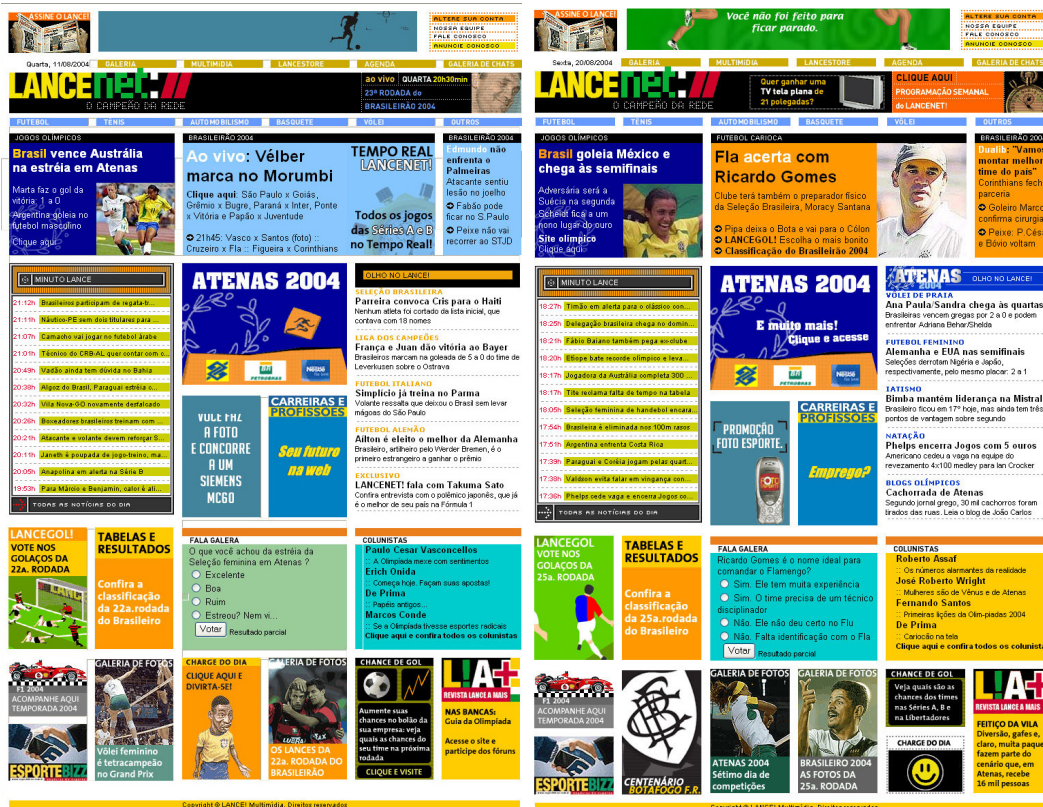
ASSINE O LANCE!

ALTERE SUA CONTA
NOSSA EQUIPE
FALE CONOSCO
ANUNCIE CONOSCO

Quarta, 11/08/2004 GALERIA MULTIMÍDIA LANCESTORE AGENDA GALERIA DE CHATS

LANCEnet! O CAMPEÃO DA REDE

ao vivo QUARTA 20h30min
23ª RODADA do BRASILEIRÃO 2004

FUTEBOL TÊNIS AUTOMOBILISMO BASQUETE VÔLEI OUTROS

JOGOS OLÍMPICOS
Brasil vence Austrália na estréia em Atenas
Marta faz o gol da vitória: 1 a 0
Argentina goleia no futebol masculino
Clique aqui

BRASILEIRÃO 2004
Ao vivo: Vélber marca no Morumbi
Clique aqui: São Paulo x Goiás, Grêmio x Bugre, Paraná x Inter, Ponte x Vitória e Papão x Juventude
➔ 21h45: Vasco x Santos (foto) :: Cruzeiro x Fla :: Figueira x Corinthians

TEMPO REAL LANCENET!
Todos os jogos das Séries A e B no Tempo Real!

BRASILEIRÃO 2004
Edmundo não enfrenta o Palmeiras
Atacante sentiu lesão no joelho
➔ Diabo pode ficar no S.Paulo
➔ Peixe não vai recorrer ao STJD

MINUTO LANCE
21:12h Brasileiros participam de regata-tr...
21:11h Náutico-PE sem dois titulares para ...
21:07h Camacho vai jogar no futebol árabe
21:01h Técnico do CRB-AL quer contar com o...
20:49h Vadão ainda tem dúvida no Bahia
20:38h Algoz do Brasil, Paraguai estréia o...
20:32h Vila Nova-GO novamente desfalcado
20:26h Boxeadores brasileiros treinam com ...
20:21h Atacante e volante devem reforçar S...
20:13h Janeth é poupada de jogo-treino, ma...
20:05h Anapolina em alerta na Série B
19:53h Para Márcio e Benjamin, calor é ali...
TODAS AS NOTÍCIAS DO DIA

ATENAS 2004
BR PETROBRAS Nestlé

VOCÊ FAZ A FOTO E CONCORRE A UM SIEMENS MC60

CARREIRAS E PROFISSÕES
Seu futuro na web

OLHO NO LANCE!
SELEÇÃO BRASILEIRA
Parreira convoca Cris para o Haiti
Nenhum atleta foi cortado da lista inicial, que contava com 18 nomes
LIGA DOS CAMPEÕES
França e Juan dão vitória ao Bayer
Brasileiros marcam na goleada de 5 a 0 do time de Leverkusen sobre o Ostrava
FUTEBOL ITALIANO
Simplício já treina no Parma
Volante ressalta que deixou o Brasil sem levar mágoas do São Paulo
FUTEBOL ALEMÃO
Ailton é eleito o melhor da Alemanha
Brasileiro, artilheiro pelo Werder Bremen, é o primeiro estrangeiro a ganhar o prêmio
EXCLUSIVO
LANCENET! fala com Takuma Sato
Confira entrevista com o polêmico japonês, que já é o melhor de seus pais na Fórmula 1

LANCEGOL! VOTE NOS GOLAÇOS DA 22a. RODADA

TABELAS E RESULTADOS
Confira a classificação da 22a.rodada do Brasileiro

FALA GALERA
O que você achou da estréia da Seleção feminina em Atenas ?
Excelente
Boa
Ruim
Estreou? Nem vi...
Votar Resultado parcial

COLUNISTAS
Paulo Cesar Vasconcellos
:: A Olimpíada mexe com sentimentos
Erich Onida
:: Começa hoje. Façam suas apostas!
De Prima
:: Papéis antigos...
Marcos Conde
:: Se a Olimpíada tivesse esportes radicais
Clique aqui e confira todos os colunistas

F1 2004 ACOMPANHE AQUI TEMPORADA 2004

GALERIA DE FOTOS
Vôlei feminino é tetracampeão no Grand Prix

ESPORTEBIZZ

CHARGE DO DIA
CLIQUE AQUI E DIVIRTA-SE!

GALERIA DE FOTOS
OS LANCES DA 22a. RODADA DO BRASILEIRO

CHANCE DE GOL
Aumente suas chances no bolão da sua empresa: veja quais as chances do seu time na próxima rodada
CLIQUE E VISITE

L!A+ REVISTA LANCE A MAIS
NAS BANCAS: Guia da Olimpíada
Acesse o site e participe dos fóruns

Copyright © LANCE! Multimídia. Direitos reservados

ASSINE O LANCE!
Você não foi feito para ficar parado.
ALTERE SUA CONTA
NOSSA EQUIPE
FALE CONOSCO
ANUNCIE CONOSCO

Sexta, 20/08/2004 GALERIA MULTIMÍDIA LANCESTORE AGENDA GALERIA DE CHATS

LANCEnet! O CAMPEÃO DA REDE

Quer ganhar uma TV tela plana de 21 polegadas?

CLIQUE AQUI
PROGRAMAÇÃO SEMANAL do LANCENET!

FUTEBOL TÊNIS AUTOMOBILISMO BASQUETE VÔLEI OUTROS

JOGOS OLÍMPICOS
Brasil goleia México e chega às semifinais
Adversária será a Suécia na segunda
Scheidt fica a um nono lugar do ouro
Site olímpico
Clique aqui

FUTEBOL CARIOCA
Fla acerta com Ricardo Gomes
Clube terá também o preparador físico da Seleção Brasileira, Moracy Santana
➔ Pipa deixa o Bota e vai para o Cólon
➔ LANCEGOL! Escolha o mais bonito
➔ Classificação do Brasileirão 2004

BRASILEIRÃO 20
Dualib: "Vamos montar melhor time do país"
Corinthians fech parceria
➔ Goleiro Marco confirma cirurgia
➔ Paixe: P.Césa e Bóvio voltam

MINUTO LANCE
18:27h Timão em alerta para o clássico con...
18:25h Delegação brasileira chega no domin...
18:21h Fábio Baiano também pega ex-clube
18:20h Etiópe bate recorde olímpico e leva...
18:17h Jogadora da Austrália completa 300 ...
18:17h Tite reclama falta de tempo na tabela
18:05h Seleção feminina de handebol encara...
17:54h Brasileira é eliminada nos 100m rasos
17:51h Argentina enfrenta Costa Rica
17:39h Paraguai e Coréia jogam pelas quart...
17:38h Valdson evita falar em vingança con...
17:36h Phelps cede vaga e encerra Jogos co...
TODAS AS NOTÍCIAS DO DIA

ATENAS 2004
E muito mais! Clique e acesse
BR PETROBRAS Nestlé

PROMOÇÃO FOTO ESPORTE.

CARREIRAS E PROFISSÕES
Emprego?

ATENAS OLHO NO LANCE!
VÔLEI DE PRAIA
Ana Paula/Sandra chega às quartas
Brasileiras vencem gregas por 2 a 0 e podem enfrentar Adriana Behar/Shelda
FUTEBOL FEMININO
Alemanha e EUA nas semifinais
Seleções derrotam Nigéria e Japão, respectivamente, pelo mesmo placar: 2 a 1
IATISMO
Bimba mantém liderança na Mistral
Brasileiro ficou em 17º hoje, mas ainda tem três pontos de vantagem sobre segundo
NATAÇÃO
Phelps encerra Jogos com 5 ouros
Americano cedeu a vaga na equipe do revezamento 4x100 medley para Ian Crocker
BLOGS OLÍMPICOS
Cachorrada de Atenas
Segundo jornal grego, 30 mil cachorros foram tirados das ruas. Leia o blog de João Carlos

LANCEGOL VOTE NOS GOLAÇOS DA 25a. RODADA

TABELAS E RESULTADOS
Confira a classificação da 25a.rodada do Brasileiro

FALA GALERA
Ricardo Gomes é o nome ideal para comandar o Flamengo?
Sim. Ele tem muita experiência
Sim. O time precisa de um técnico disciplinador
Não. Ele não deu certo no Flu
Não. Falta identificação com o Fla
Votar Resultado parcial

COLUNISTAS
Roberto Assaf
:: Os números alarmantes da realidade
José Roberto Wright
:: Mulheres são de Vênus e de Atenas
Fernando Santos
:: Primeiras lições da Olimpíadas 2004
De Prima
:: Carioção na tela
Clique aqui e confira todos os colunista

F1 2004 ACOMPANHE AQUI TEMPORADA 2004

ESPORTEBIZZ

CENTENÁRIO BOTAFOGO F.R.

GALERIA DE FOTOS
ATENAS 2004 Sétimo dia de competições

GALERIA DE FOTOS
BRASILEIRO 2004 AS FOTOS DA 25a. RODADA

CHANCE DE GOL
Veja quais são as chances dos times nas Séries A, B e na Libertadores

CHARGE DO DIA

L!A+ REVISTA LANCE A MAIS
FEITIÇO DA VILA
Diversão, gafes e, claro, muita paque fazem parte do cenário que, em Atenas, recebe 16 mil pessoas

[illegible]